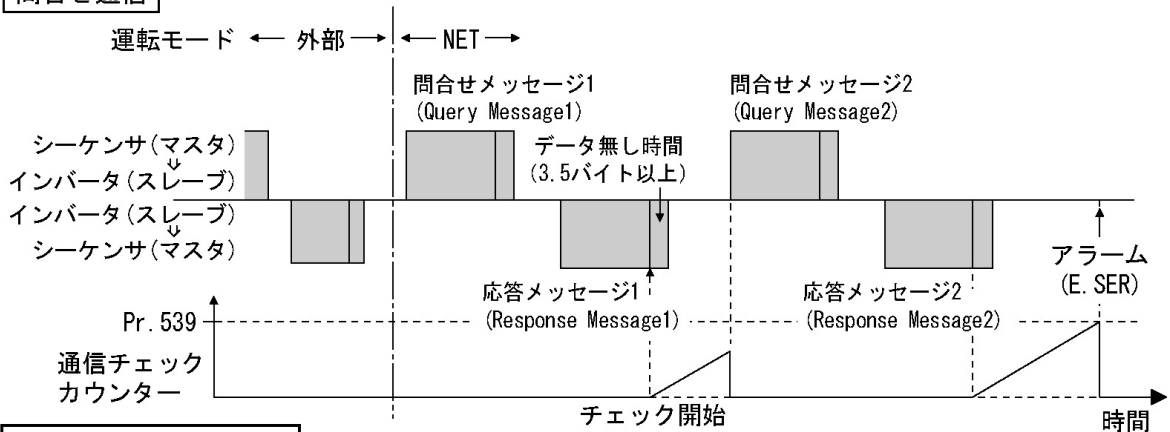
問合せ通信

運転モード ← 外部 → ← NET →

問合せメッセージ1 (Query Message1)

問合せメッセージ2 (Query Message2)

シーケンサ(マスタ) ↓ インバータ(スレーブ)

インバータ(スレーブ) ↓ シーケンサ(マスタ)

データ無し時間 (3.5バイト以上)

応答メッセージ1 (Response Message1)

応答メッセージ2 (Response Message2)

アラーム (E.SER)

Pr.539

通信チェック カウンター

チェック開始

時間